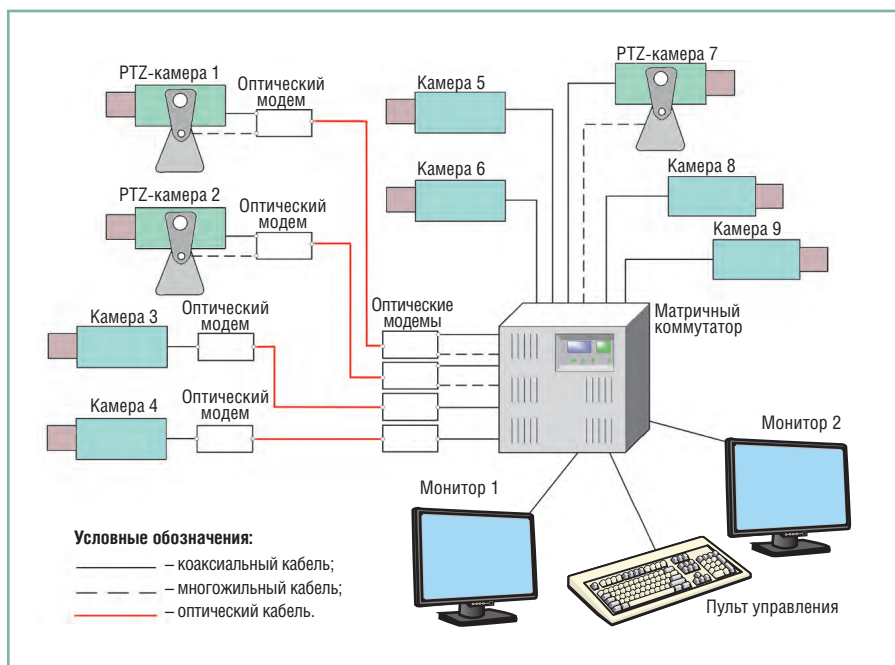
PTZ-камера 1
Оптический модем
PTZ-камера 2
Оптический модем
Камера 3
Оптический модем
Камера 4
Оптический модем
Камера 5
Камера 6
PTZ-камера 7
Камера 8
Камера 9
Оптические модемы
Матричный коммутатор
Монитор 1
Монитор 2
Пульт управления

Условные обозначения:
– коаксиальный кабель;
– многожильный кабель;
– оптический кабель.